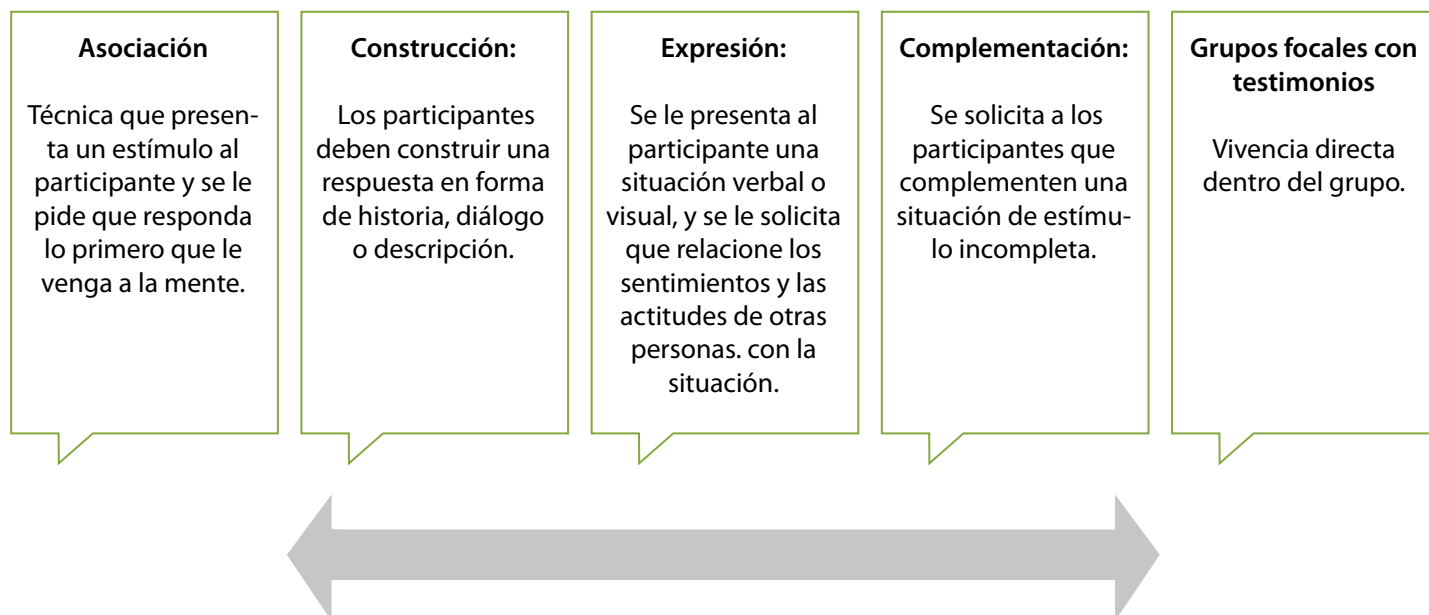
Asociación

Técnica que presenta un estímulo al participante y se le pide que responda lo primero que le venga a la mente.

Construcción:

Los participantes deben construir una respuesta en forma de historia, diálogo o descripción.

Expresión:

Se le presenta al participante una situación verbal o visual, y se le solicita que relacione los sentimientos y las actitudes de otras personas. con la situación.

Complementación:

Se solicita a los participantes que complementen una situación de estímulo incompleta.

Grupos focales con testimonios

Vivencia directa dentro del grupo.